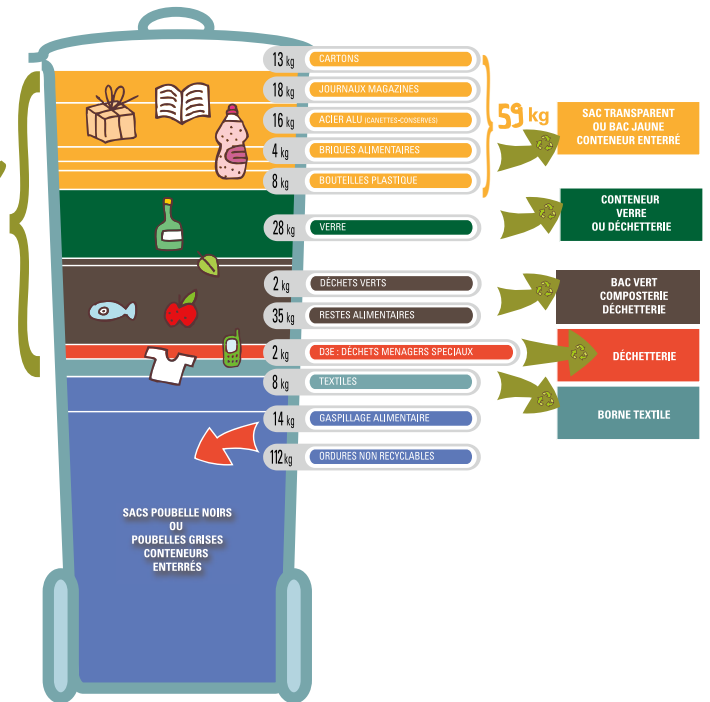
13 kg CARTONS

18 kg JOURNAUX MAGAZINES

16 kg ACIER ALU (CANETTES-CONSERVES)

4 kg BRIQUES ALIMENTAIRES

8 kg BOUTEILLES PLASTIQUE

59 kg

SAC TRANSPARENT OU BAC JAUNE CONTENEUR ENTERRÉ

28 kg VERRE

CONTENEUR VERRE OU DÉCHETTERIE

2 kg DÉCHETS VERTS

35 kg RESTES ALIMENTAIRES

BAC VERT COMPOSTERIE DÉCHETTERIE

2 kg D3E : DÉCHETS MENAGERS SPECIAUX

DÉCHETTERIE

8 kg TEXTILES

BORNE TEXTILE

14 kg GASPILLAGE ALIMENTAIRE

112 kg ORDURES NON RECYCLABLES

SACS POUBELLE NOIRS OU POUBELLES GRISES CONTENEURS ENTERRÉS